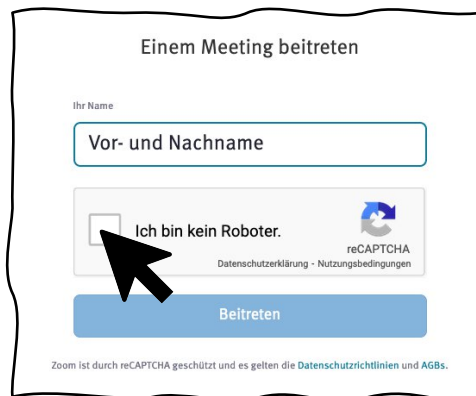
Einem Meeting beitreten

Ihr Name

Vor- und Nachname

Ich bin kein Roboter.

reCAPTCHA
Datenschutzerklärung - Nutzungsbedingungen

Beitreten

Zoom ist durch reCAPTCHA geschützt und es gelten die Datenschutzrichtlinien und AGBs.